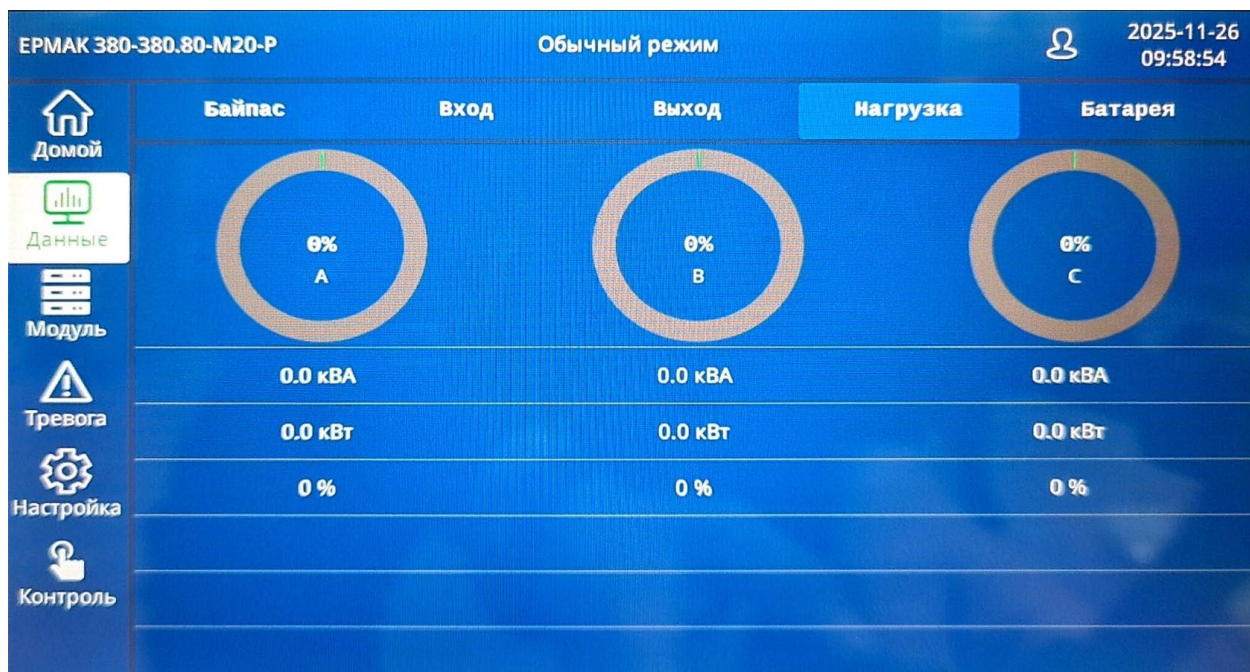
ЕРМАК 380-380.80-М20-Р

Обычный режим

2025-11-26
09:58:54

Домой

Данные

Модуль

Тревога

Настройка

Контроль

| Байпас | Вход | Выход | Нагрузка | Батарея |
|---|---|---|---|---|

0%
A

0%
B

0%
C

| 0.0 кВА | 0.0 кВА | 0.0 кВА |
|---|---|---|
| 0.0 кВт | 0.0 кВт | 0.0 кВт |
| 0 % | 0 % | 0 % |